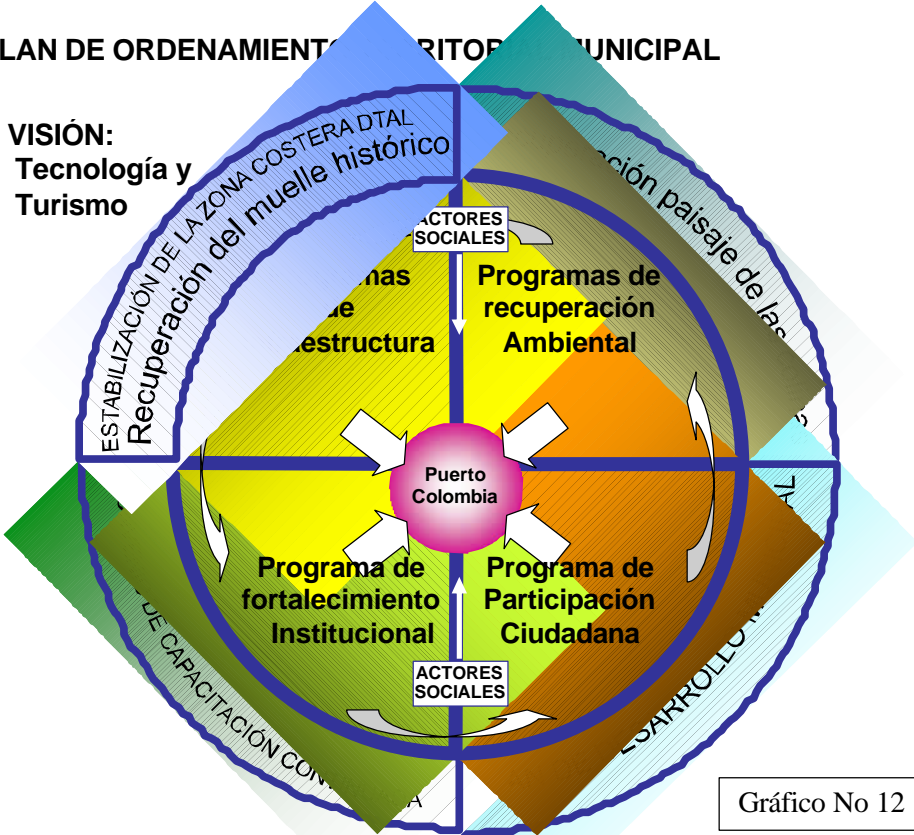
LAN DE ORDENAMIENT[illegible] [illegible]RITOR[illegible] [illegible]UNICIPAL

VISIÓN:
Tecnología y Turismo

ESTABILIZACIÓN DE LA ZONA COSTERA DTAL

Recuperación del muelle histórico

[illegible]ción paisaje de las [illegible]

ACTORES SOCIALES

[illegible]mas de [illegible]estructura

Programas de recuperación Ambiental

Puerto Colombia

Programa de fortalecimiento Institucional

Programa de Participación Ciudadana

ACTORES SOCIALES

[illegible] DE CAPACITACIÓN CON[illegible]A

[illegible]ESARROLLO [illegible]AL

Gráfico No 12